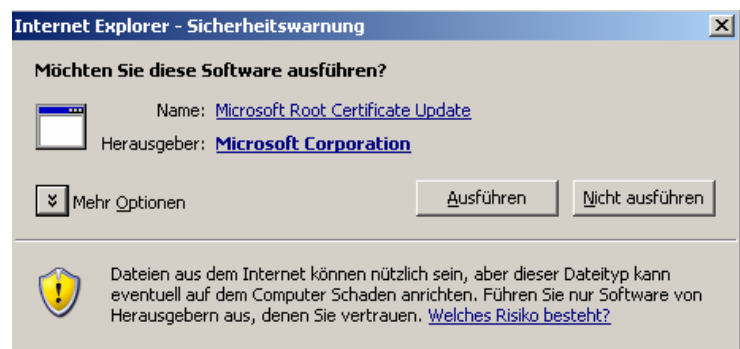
Internet Explorer - Sicherheitswarnung

Möchten Sie diese Software ausführen?

Name: Microsoft Root Certificate Update

Herausgeber: Microsoft Corporation

Mehr Optionen

Ausführen

Nicht ausführen

Dateien aus dem Internet können nützlich sein, aber dieser Dateityp kann eventuell auf dem Computer Schaden anrichten. Führen Sie nur Software von Herausgebern aus, denen Sie vertrauen. Welches Risiko besteht?